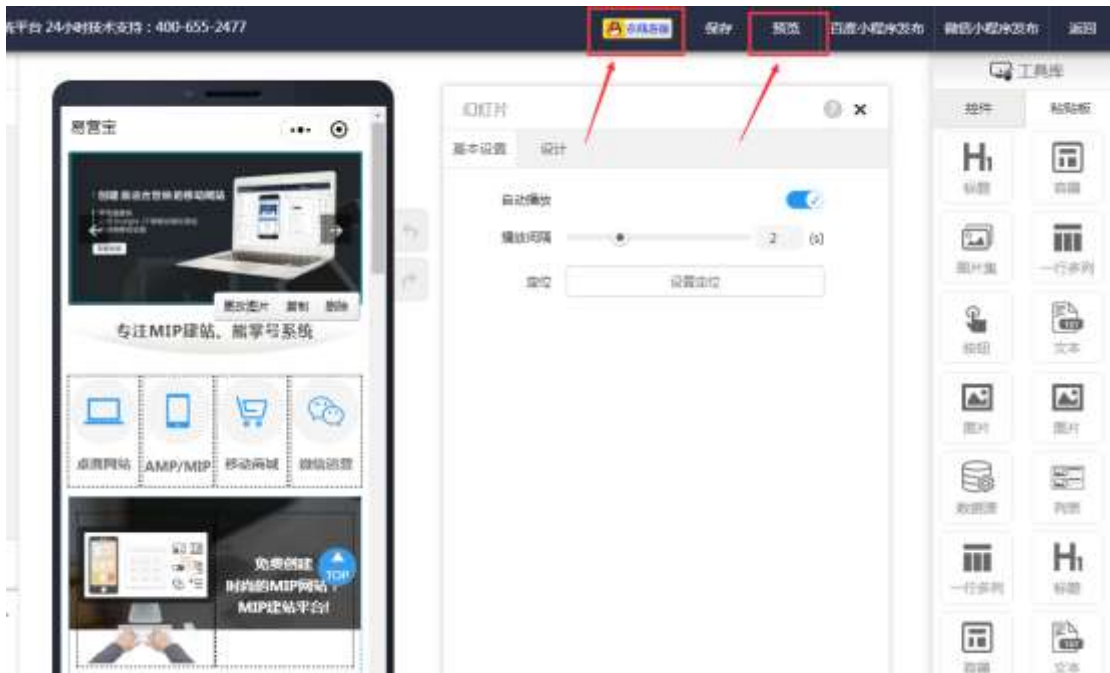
平台 24小时技术支持：400-655-2477

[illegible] 保存 预览 百度小程序发布 微信小程序发布 返回

工具库

控件 粘贴板

H₁ 标题

容器

图片集

一行多列

按钮

文本

图片

图片

数据源

列表

一行多列

H₁ 标题

容器

文本

幻灯片

基本设置 设计

自动播放

播放间隔 2 (s)

定位 设置定位

易营宝

更改图片 复制 删除

专注MIP建站、熊掌号系统

桌面网站 AMP/MIP 移动商城 微信运营

免费创建 时尚的MIP网站 MIP建站平台!

TOP